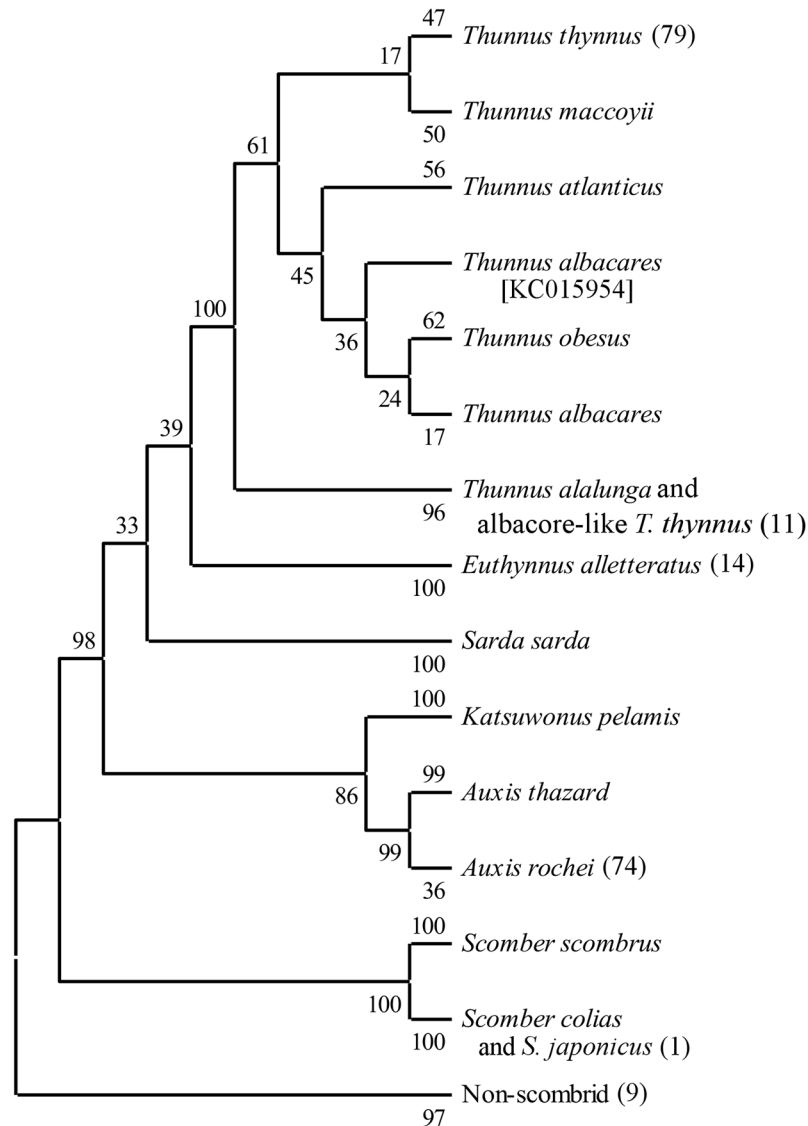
47
Thunnus thynnus (79)
17
Thunnus maccoyii
50
61
56
Thunnus atlanticus
45
Thunnus albacares [KC015954]
100
62
36
Thunnus obesus
24
Thunnus albacares
17
39
Thunnus alalunga and albacore-like T. thynnus (11)
96
33
Euthynnus alletteratus (14)
100
98
Sarda sarda
100
100
Katsuwonus pelamis
99
86
Auxis thazard
99
Auxis rochei (74)
36
100
Scomber scombrus
100
Scomber colias and S. japonicus (1)
100
Non-scombrid (9)
97